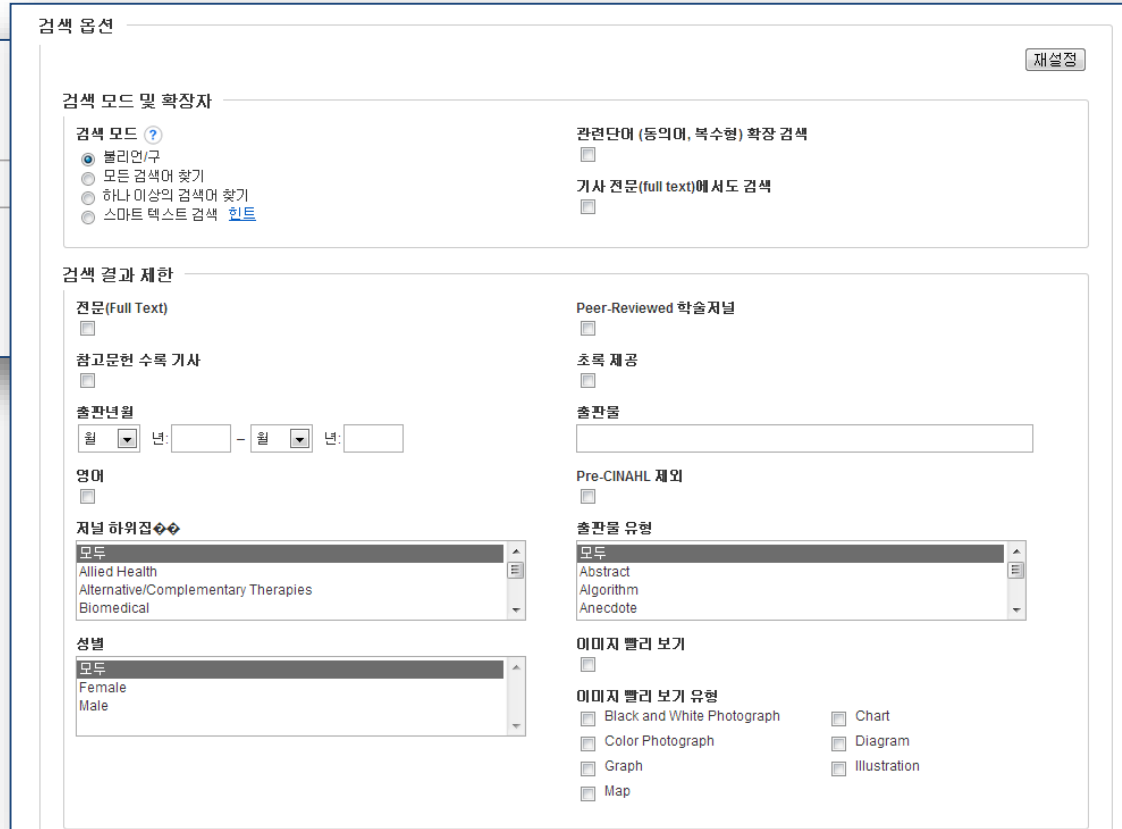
검색 옵션

재설정

검색 모드 및 확장자

검색 모드 ?
불리언/구
모든 검색어 찾기
하나 이상의 검색어 찾기
스마트 텍스트 검색 힌트

관련단어 (동의어, 복수형) 확장 검색

기사 전문(full text)에서도 검색

검색 결과 제한

전문(Full Text)

Peer-Reviewed 학술저널

참고문헌 수록 기사

초록 제공

출판년월
월 년: – 월 년:

출판물

영어

Pre-CINAHL 제외

저널 하위집��
모두
Allied Health
Alternative/Complementary Therapies
Biomedical

출판물 유형
모두
Abstract
Algorithm
Anecdote

성별
모두
Female
Male

이미지 빨리 보기

이미지 빨리 보기 유형
Black and White Photograph
Chart
Color Photograph
Diagram
Graph
Illustration
Map